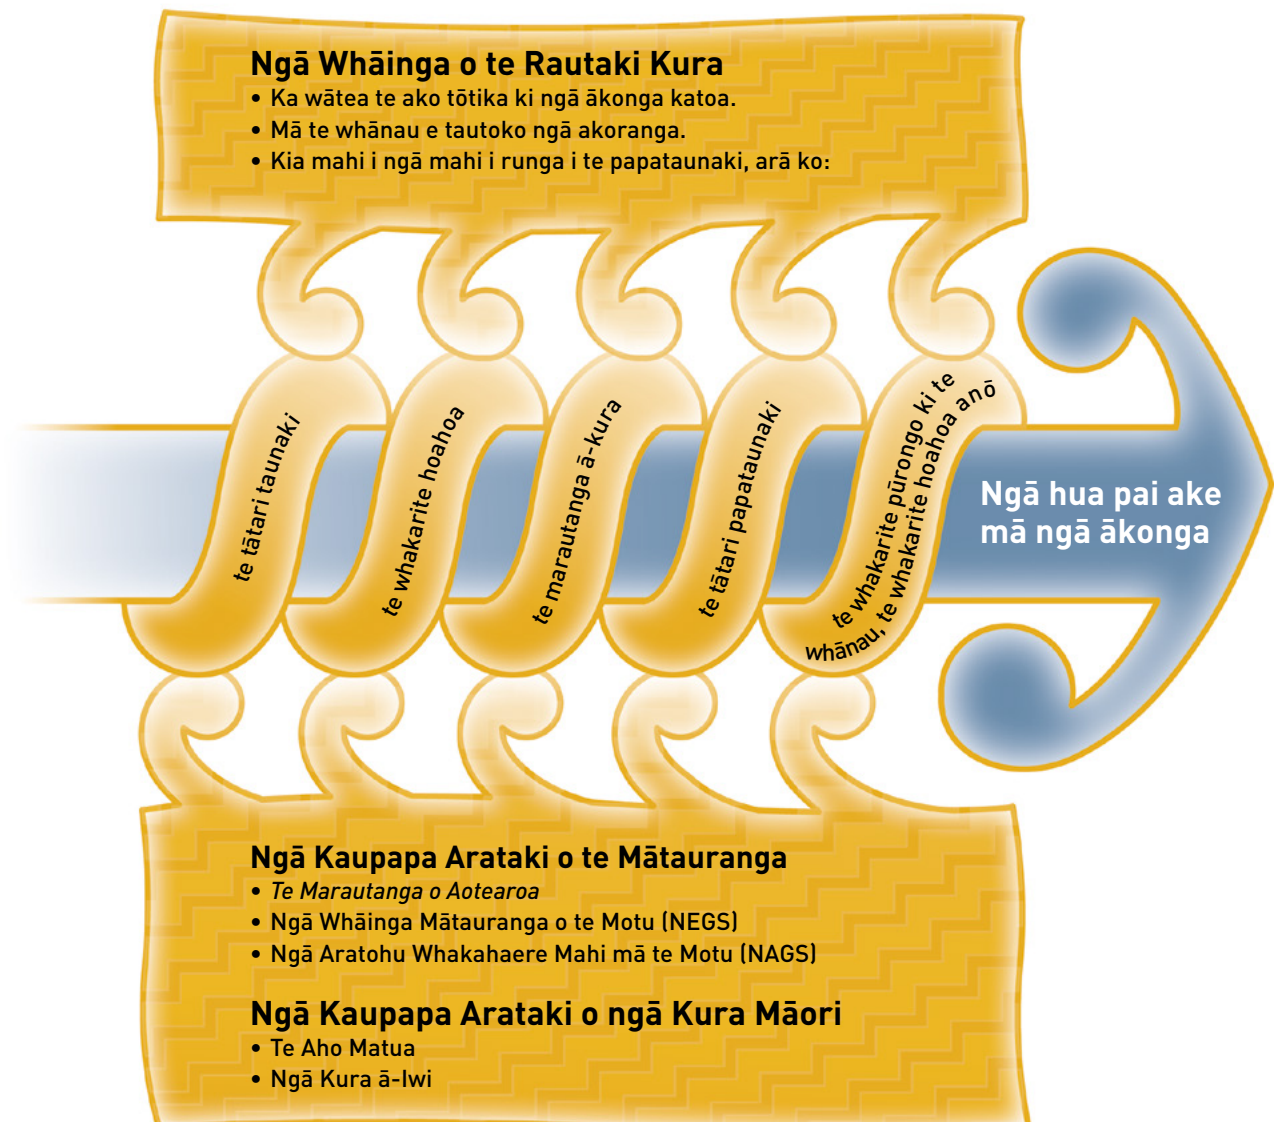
Ngā Whāinga o te Rautaki Kura
• Ka wātea te ako tōtika ki ngā ākonga katoa.
• Mā te whānau e tautoko ngā akoranga.
• Kia mahi i ngā mahi i runga i te papataunaki, arā ko:

te tātari taunaki

te whakarite hoahoa

te marautanga ā-kura

te tātari papataunaki

te whakarite pūrongo ki te whānau, te whakarite hoahoa anō

Ngā hua pai ake mā ngā ākonga

Ngā Kaupapa Arataki o te Mātauranga
• Te Marautanga o Aotearoa
• Ngā Whāinga Mātauranga o te Motu (NEGS)
• Ngā Aratohu Whakahaere Mahi mā te Motu (NAGS)

Ngā Kaupapa Arataki o ngā Kura Māori
• Te Aho Matua
• Ngā Kura ā-Iwi